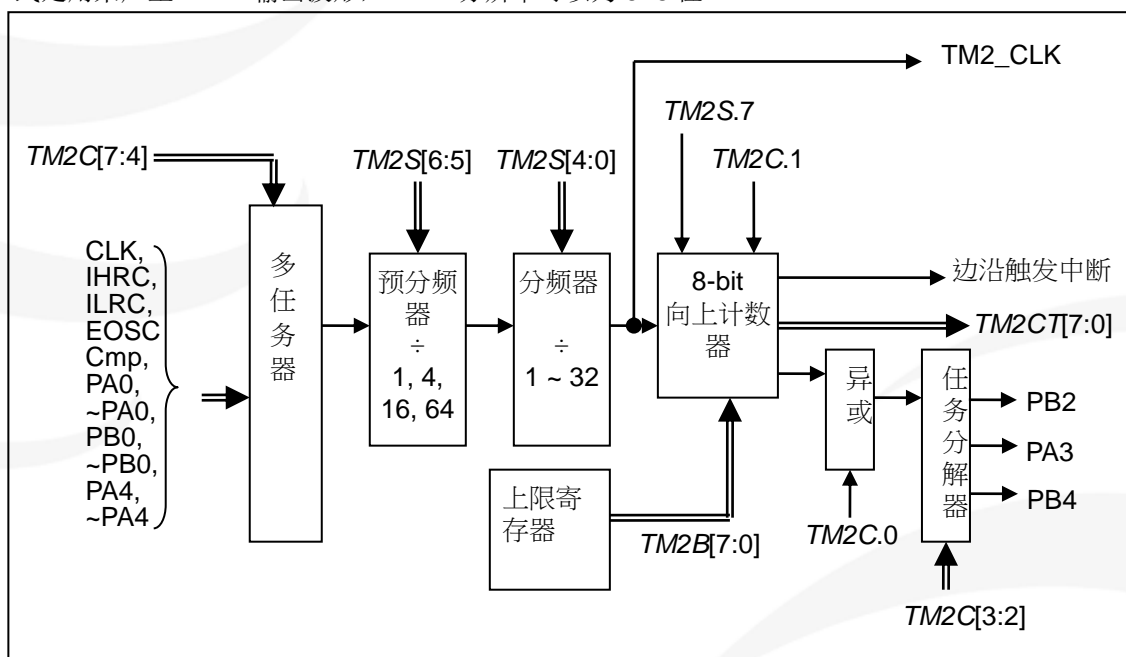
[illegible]

TM2_CLK

TM2S.7

TM2C[7:4]

TM2S[6:5]

TM2S[4:0]

TM2C.1

CLK,
IHRC,
ILRC,
EOSC
Cmp,
PA0,
~PA0,
PB0,
~PB0,
PA4,
~PA4

多任务器

预分频器
÷
1, 4,
16, 64

分频器
÷
1 ~ 32

8-bit
向上计数器

边沿触发中断

TM2CT[7:0]

异或

任务分解器

PB2

PA3

PB4

上限寄存器

TM2B[7:0]

TM2C.0

TM2C[3:2]